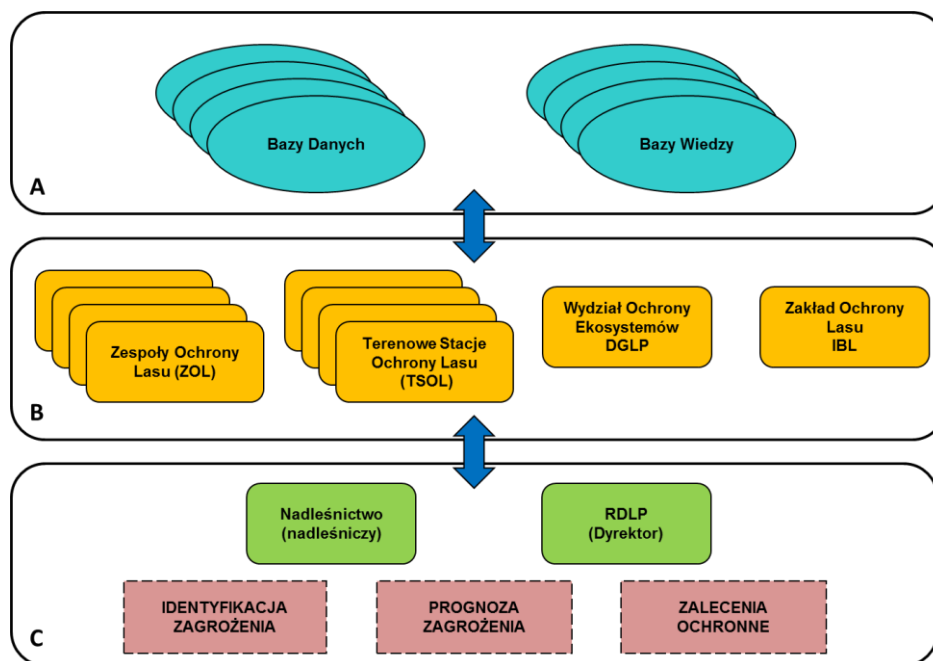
Bazy Danych

Bazy Wiedzy

A

Zespoły Ochrony Lasu (ZOL)

Terenowe Stacje Ochrony Lasu (TSOL)

Wydział Ochrony Ekosystemów DGLP

Zakład Ochrony Lasu IBL

B

Nadleśnictwo (nadleśniczy)

RDLP (Dyrektor)

IDENTYFIKACJA ZAGROŻENIA

PROGNOZA ZAGROŻENIA

ZALECENIA OCHRONNE

C